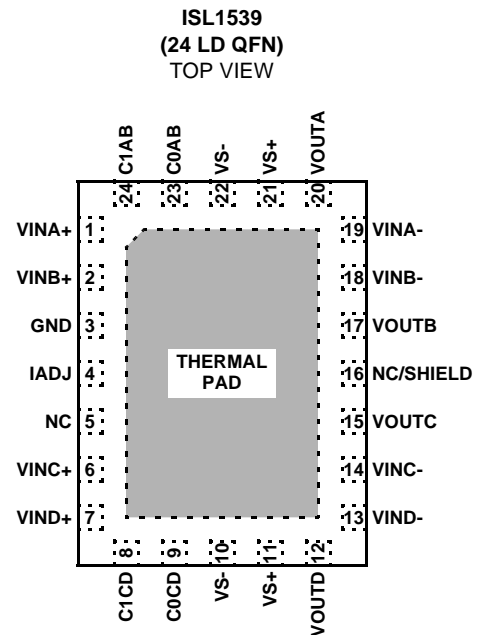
ISL1539
(24 LD QFN)
TOP VIEW

C1AB 24
C0AB 23
VS- 22
VS+ 21
VOUTA 20

VINA+ 1
VINB+ 2
GND 3
IADJ 4
NC 5
VINC+ 6
VIND+ 7

THERMAL PAD

19 VINA-
18 VINB-
17 VOUTB
16 NC/SHIELD
15 VOUTC
14 VINC-
13 VIND-

8 C1CD
9 C0CD
10 VS-
11 VS+
12 VOUTD